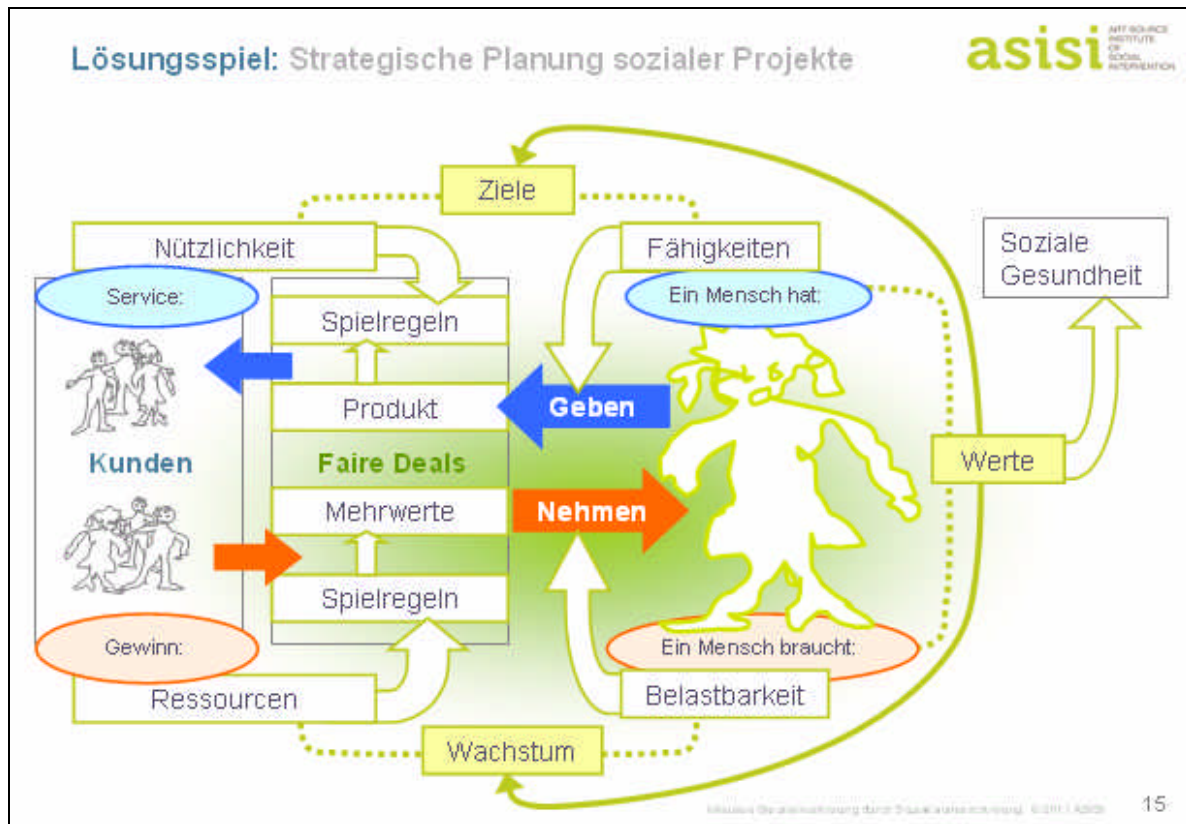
Lösungsspiel: Strategische Planung sozialer Projekte

asisi ART SOURCE INSTITUTE OF SOCIAL INTERVENTION

Ziele

Nützlichkeit

Fähigkeiten

Soziale Gesundheit

Service:

Ein Mensch hat:

Spielregeln

Produkt

Geben

Kunden

Faire Deals

Werte

Mehrwerte

Nehmen

Spielregeln

Gewinn:

Ein Mensch braucht:

Ressourcen

Belastbarkeit

Wachstum

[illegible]

15